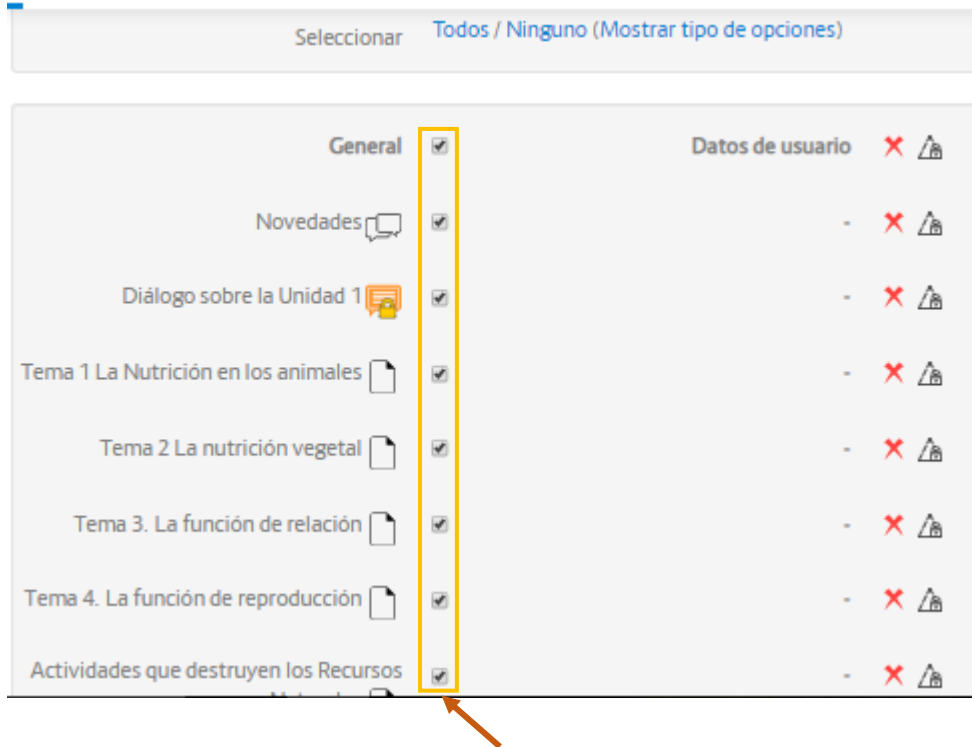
Seleccionar Todos / Ninguno (Mostrar tipo de opciones)

General | Datos de usuario
Novedades | -
Diálogo sobre la Unidad 1 | -
Tema 1 La Nutrición en los animales | -
Tema 2 La nutrición vegetal | -
Tema 3. La función de relación | -
Tema 4. La función de reproducción | -
Actividades que destruyen los Recursos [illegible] | -